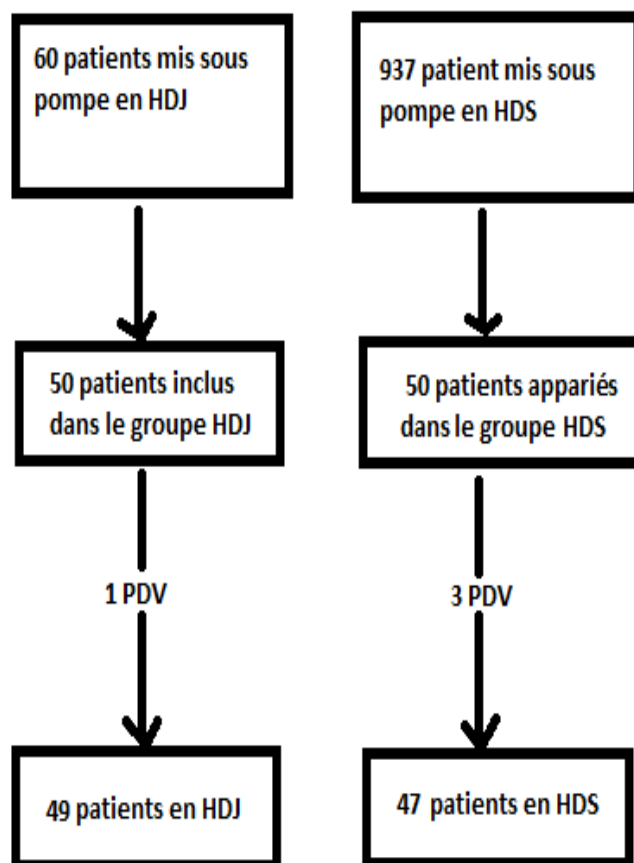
60 patients mis sous pompe en HDJ

50 patients inclus dans le groupe HDJ

1 PDV

49 patients en HDJ

937 patient mis sous pompe en HDS

50 patients appariés dans le groupe HDS

3 PDV

47 patients en HDS